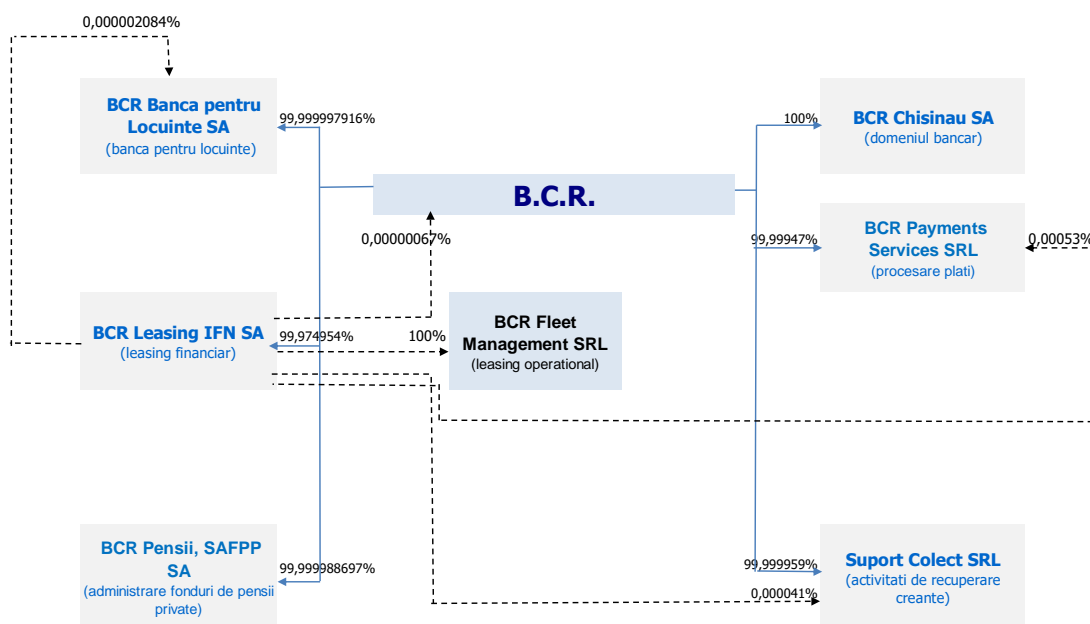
0,000002084%

BCR Banca pentru Locuinte SA
(banca pentru locuinte)

99,999997916%

B.C.R.

0,00000067%

100%

BCR Chisinau SA
(domeniul bancar)

99,99947%

BCR Payments Services SRL
(procesare plati)

0,00053%

BCR Leasing IFN SA
(leasing financiar)

99,974954%

100%

BCR Fleet Management SRL
(leasing operational)

BCR Pensii, SAFPP SA
(administrare fonduri de pensii private)

99,999988697%

99,999959%

0,000041%

Suport Colect SRL
(activitati de recuperare creante)